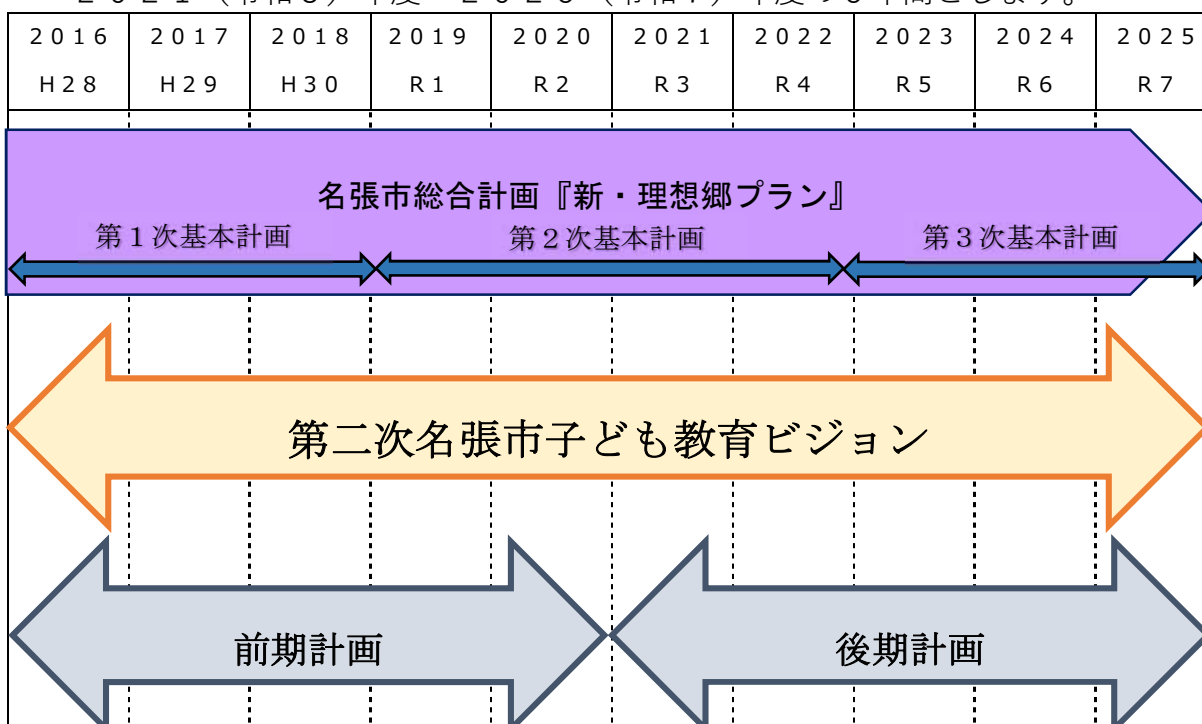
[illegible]

| ２０１６ | ２０１７ | ２０１８ | ２０１９ | ２０２０ | ２０２１ | ２０２２ | ２０２３ | ２０２４ | ２０２５ |
|---|---|---|---|---|---|---|---|---|---|
| Ｈ２８ | Ｈ２９ | Ｈ３０ | Ｒ１ | Ｒ２ | Ｒ３ | Ｒ４ | Ｒ５ | Ｒ６ | Ｒ７ |

名張市総合計画『新・理想郷プラン』

第１次基本計画

第２次基本計画

第３次基本計画

第二次名張市子ども教育ビジョン

前期計画

後期計画